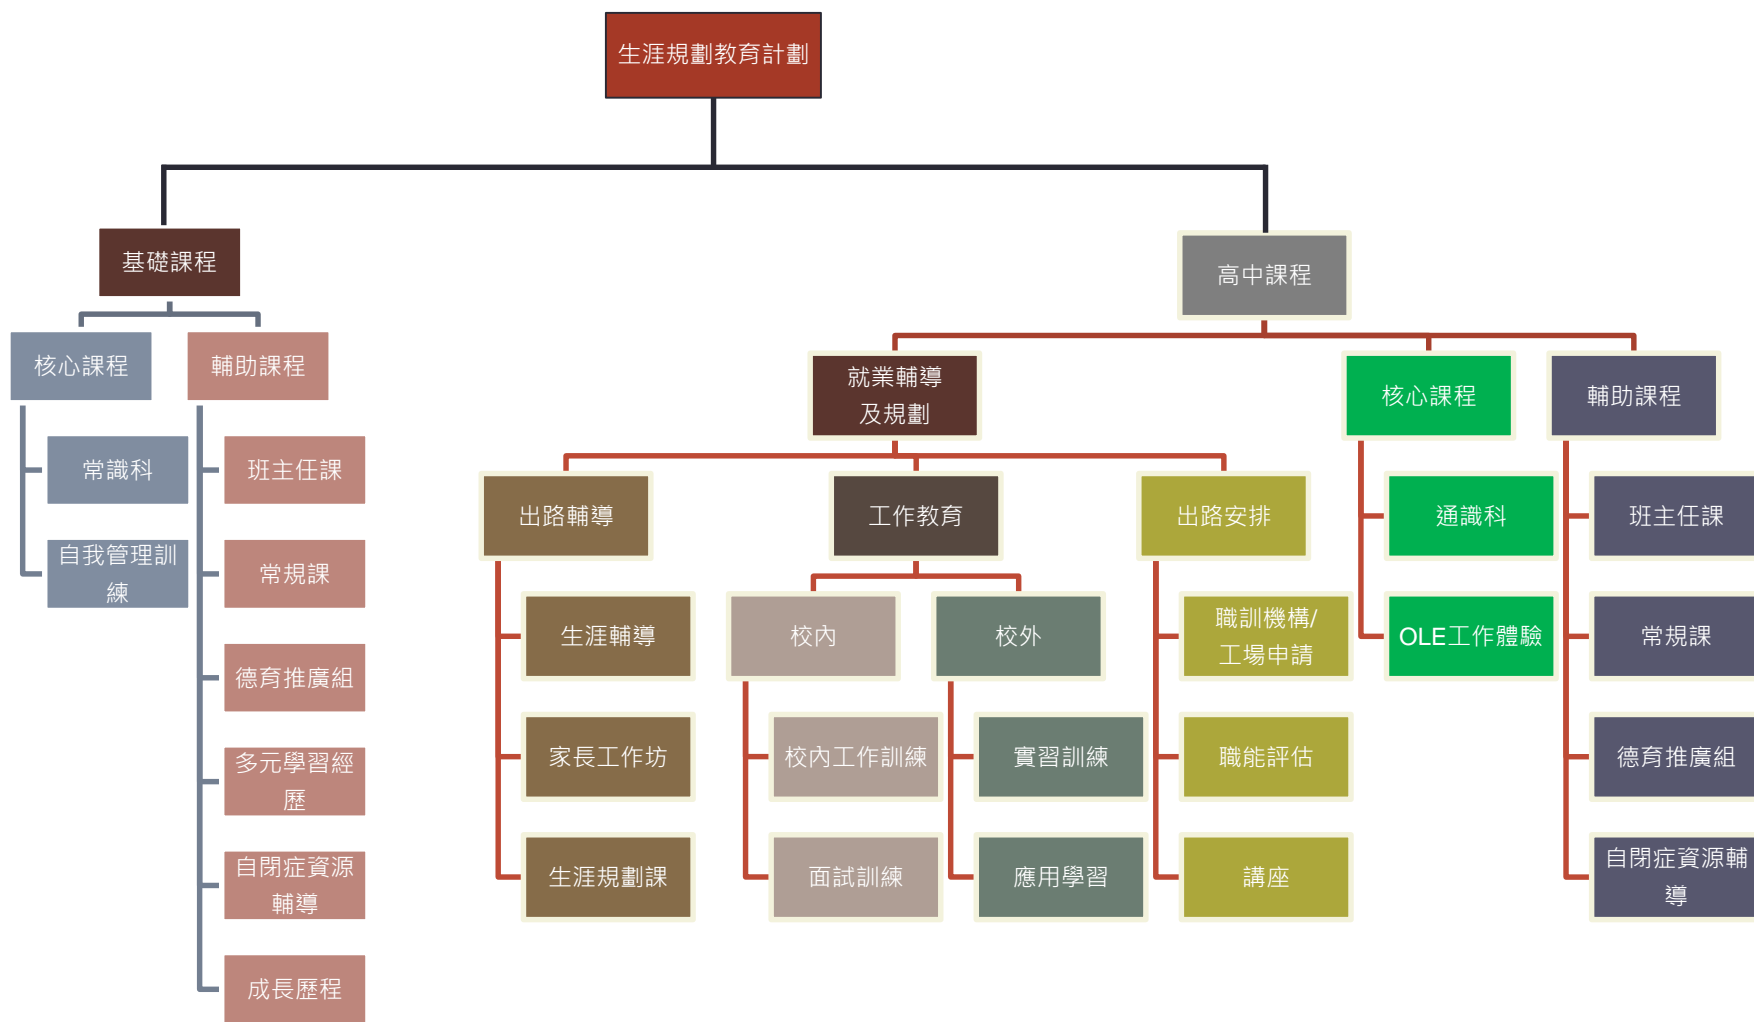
生涯規劃教育計劃

基礎課程

核心課程

常識科

自我管理訓練

輔助課程

班主任課

常規課

德育推廣組

多元學習經歷

自閉症資源輔導

成長歷程

高中課程

就業輔導及規劃

出路輔導

生涯輔導

家長工作坊

生涯規劃課

工作教育

校內

校內工作訓練

面試訓練

校外

實習訓練

應用學習

出路安排

職訓機構/工場申請

職能評估

講座

核心課程

通識科

OLE工作體驗

輔助課程

班主任課

常規課

德育推廣組

自閉症資源輔導